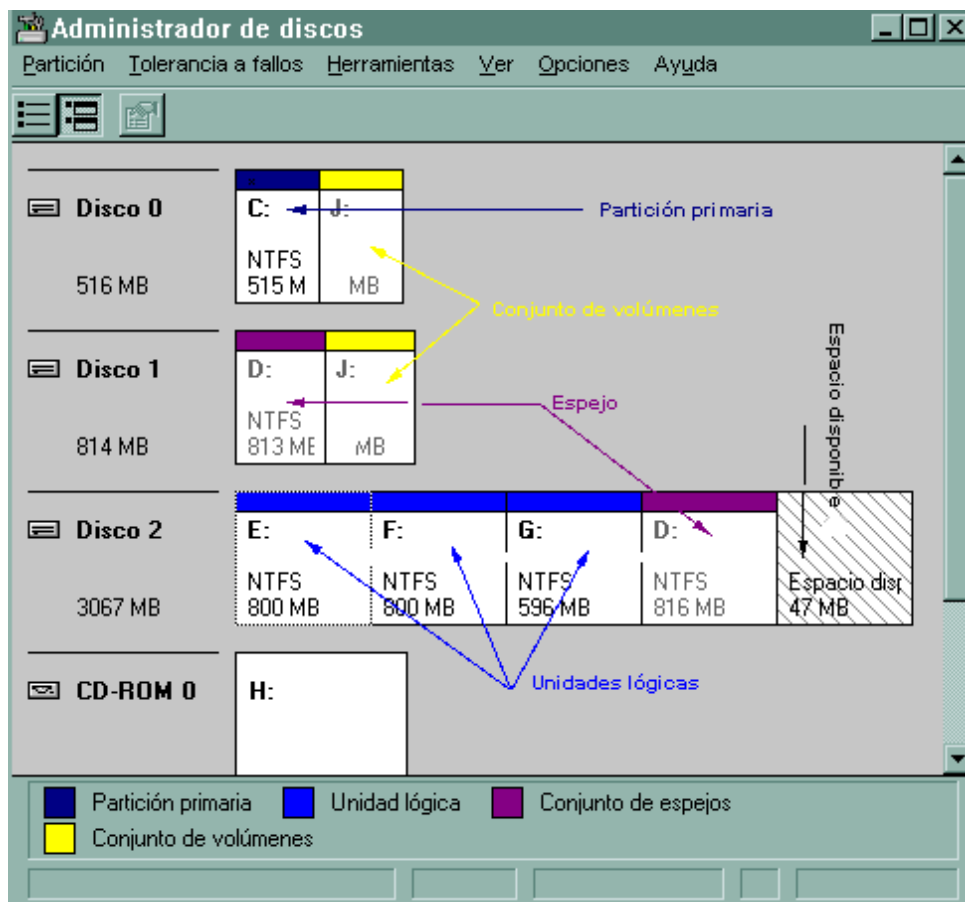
Administrador de discos

Partición Tolerancia a fallos Herramientas Ver Opciones Ayuda

Disco 0
516 MB

C:
NTFS
515 M

J:
MB

Partición primaria

Conjunto de volúmenes

Disco 1
814 MB

D:
NTFS
813 MB

J:
MB

Espejo

Espacio disponibe

Disco 2
3067 MB

E:
NTFS
800 MB

F:
NTFS
800 MB

G:
NTFS
596 MB

D:
NTFS
816 MB

Espacio disp
47 MB

Unidades lógicas

CD-ROM 0

H:

Partición primaria Unidad lógica Conjunto de espejos
Conjunto de volúmenes